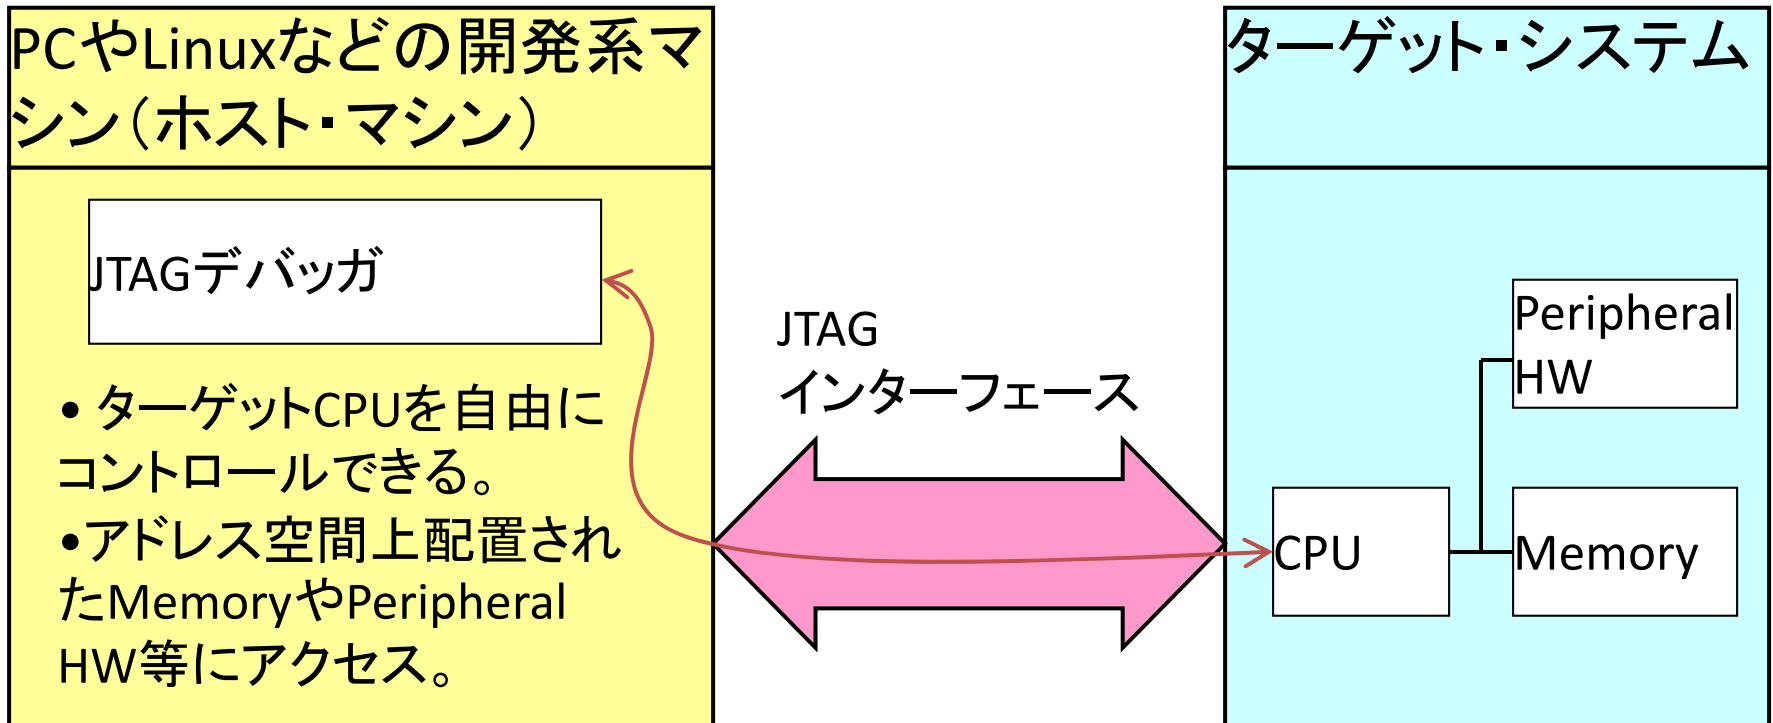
PCやLinuxなどの開発系マシン(ホスト・マシン)

JTAGデバッガ

• ターゲットCPUを自由にコントロールできる。
•アドレス空間上配置されたMemoryやPeripheral HW等にアクセス。

JTAG
インターフェース

ターゲット・システム

Peripheral HW

CPU

Memory